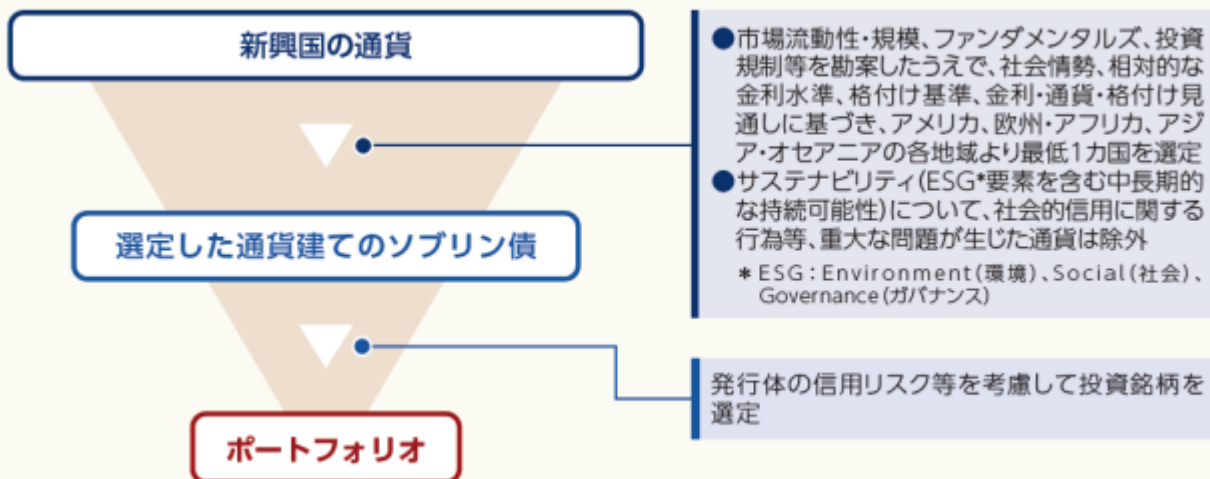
新興国の通貨

選定した通貨建てのソブリン債

ポートフォリオ

●市場流動性・規模、ファンダメンタルズ、投資規制等を勘案したうえで、社会情勢、相対的な金利水準、格付け基準、金利・通貨・格付け見通しに基づき、アメリカ、欧州・アフリカ、アジア・オセアニアの各地域より最低1カ国を選定
●サステナビリティ(ESG*要素を含む中長期的な持続可能性)について、社会的信用に関する行為等、重大な問題が生じた通貨は除外

＊ESG：Environment(環境)、Social(社会)、Governance(ガバナンス)

発行体の信用リスク等を考慮して投資銘柄を選定